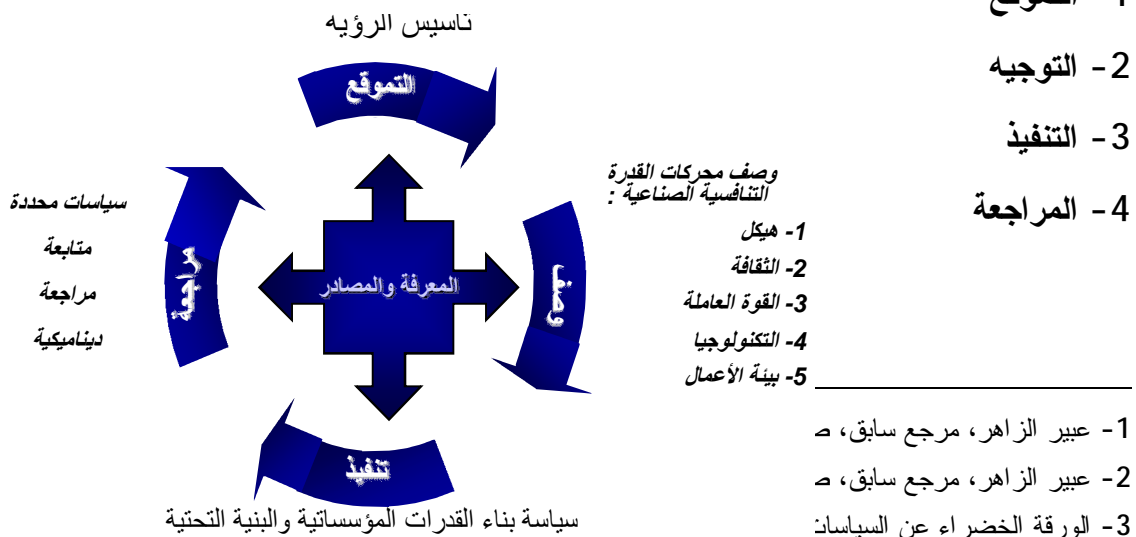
1- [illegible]

2- التوجيه

3- التنفيذ

4- المراجعة

تاسيس الرؤيه

التموقع

وصف محركات القدرة التنافسية الصناعية :
1- هيكل
2- الثقافة
3- القوة العاملة
4- التكنولوجيا
5- بيئة الأعمال

وصف

المعرفة والمصادر

مراجعة

سياسات محددة
متابعة
مراجعة
ديناميكية

تنفيذ

سياسة بناء القدرات المؤسساتية والبنية التحتية

1- عبير الزاهر، مرجع سابق، ص
2- عبير الزاهر، مرجع سابق، ص
3- الورقة الخضراء عن السياسات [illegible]